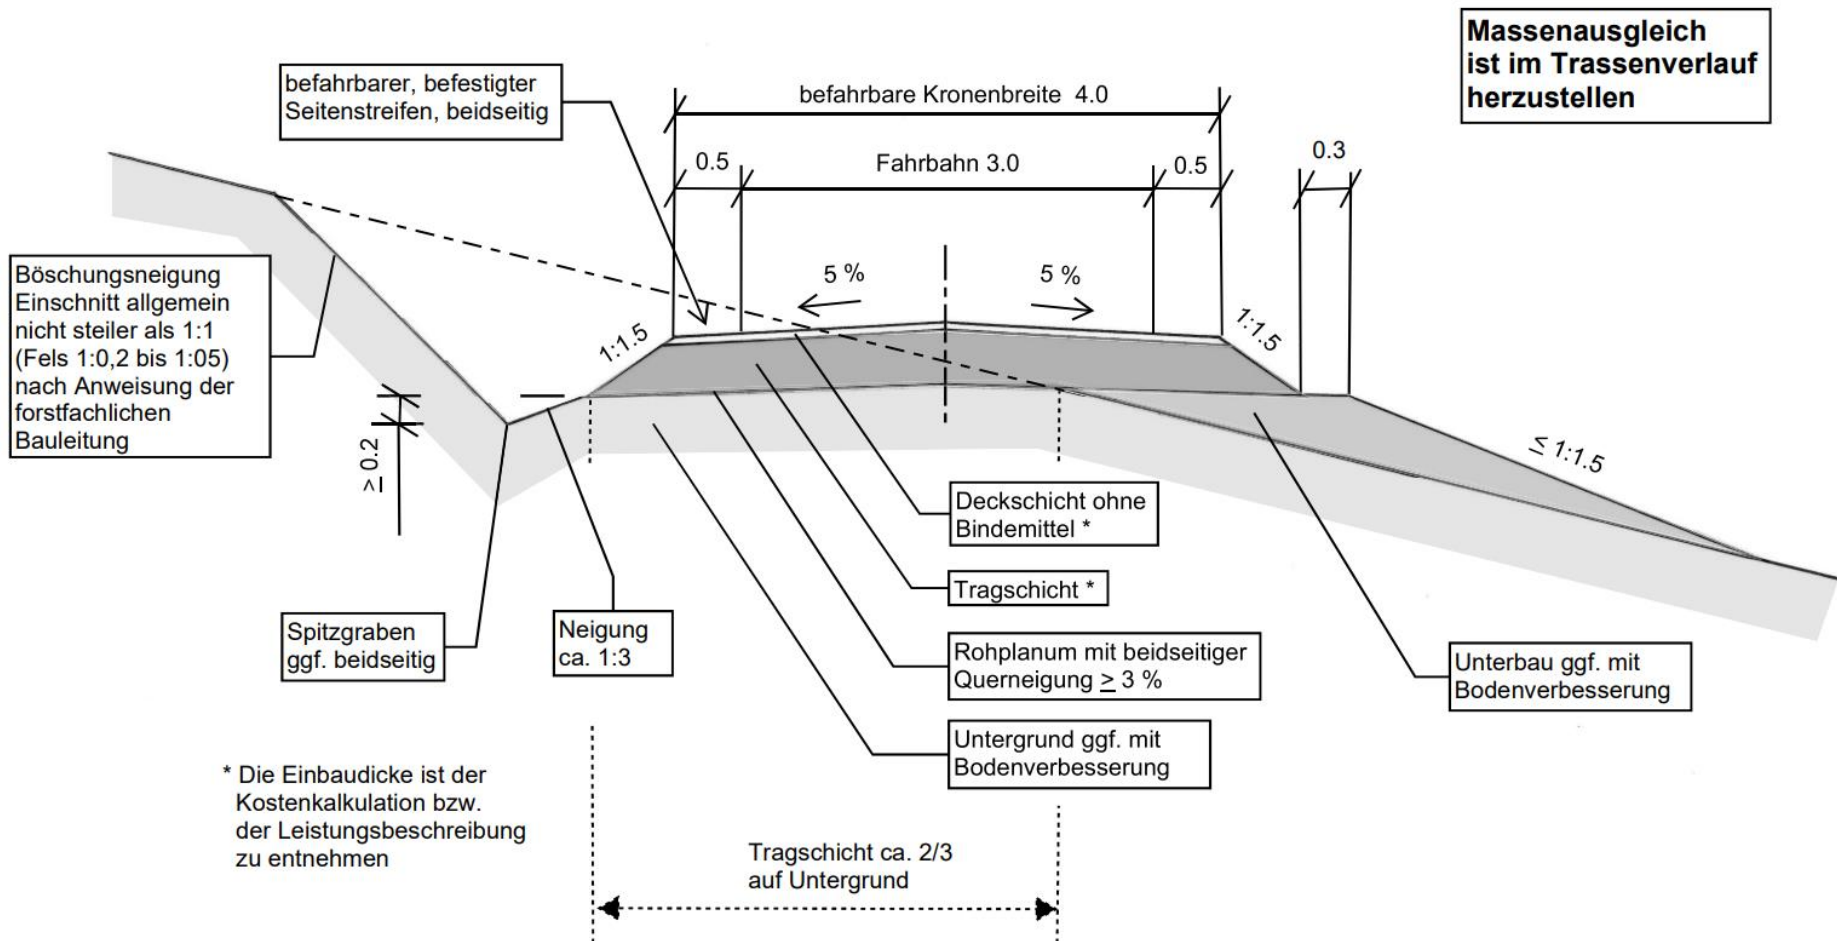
Massenausgleich ist im Trassenverlauf herzustellen

befahrbarer, befestigter Seitenstreifen, beidseitig

befahrbare Kronenbreite 4.0

0.5

Fahrbahn 3.0

0.5

0.3

Böschungsneigung Einschnitt allgemein nicht steiler als 1:1 (Fels 1:0,2 bis 1:05) nach Anweisung der forstfachlichen Bauleitung

5 %

5 %

1:1.5

1:1.5

$\geq 0.2$

$\leq 1:1.5$

Deckschicht ohne Bindemittel *

Tragschicht *

Rohplanum mit beidseitiger Querneigung $\geq$ 3 %

Untergrund ggf. mit Bodenverbesserung

Unterbau ggf. mit Bodenverbesserung

Spitzgraben ggf. beidseitig

Neigung ca. 1:3

* Die Einbaudicke ist der Kostenkalkulation bzw. der Leistungsbeschreibung zu entnehmen

Tragschicht ca. 2/3 auf Untergrund